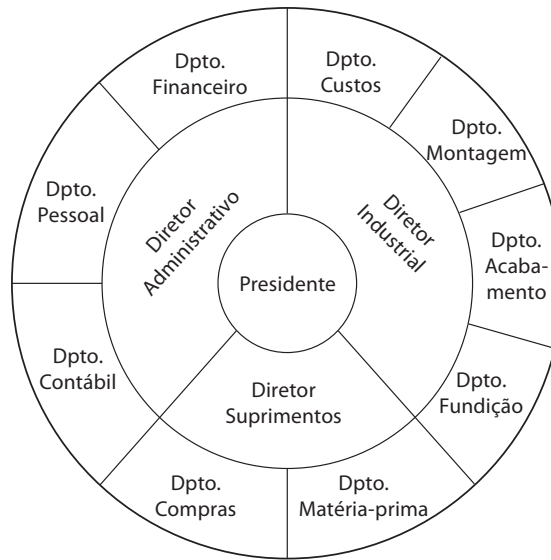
Presidente

Diretor Administrativo

Diretor Industrial

Diretor Suprimentos

Dpto. Financeiro

Dpto. Custos

Dpto. Montagem

Dpto. Acabamento

Dpto. Fundição

Dpto. Matéria-prima

Dpto. Compras

Dpto. Contábil

Dpto. Pessoal